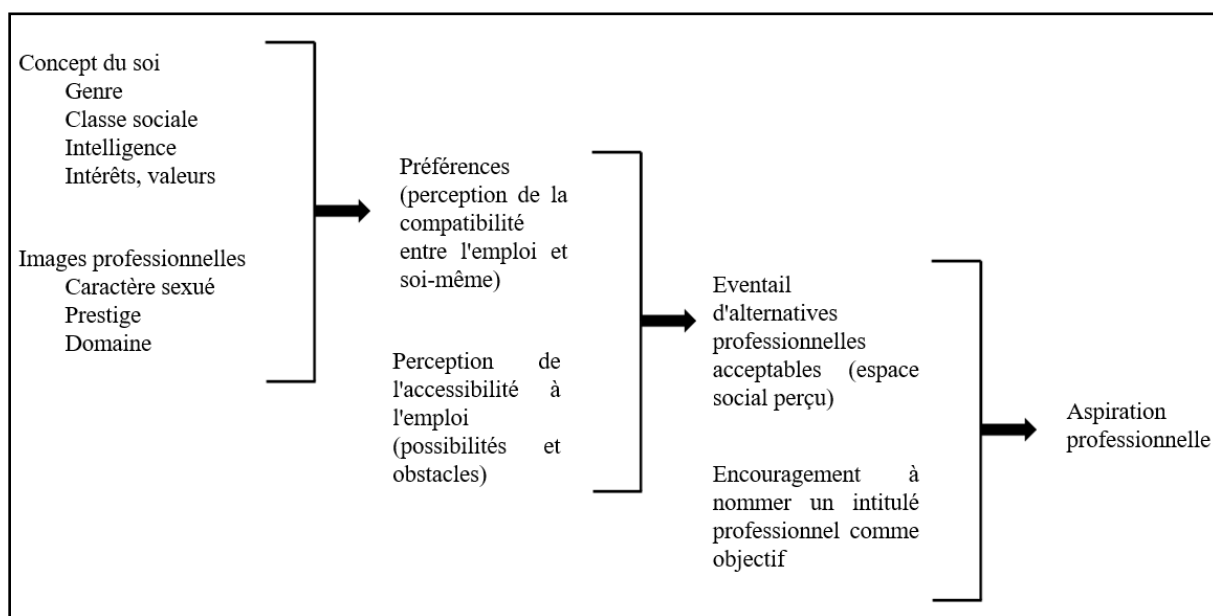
Concept du soi
Genre
Classe sociale
Intelligence
Intérêts, valeurs

Images professionnelles
Caractère sexué
Prestige
Domaine

Préférences (perception de la compatibilité entre l'emploi et soi-même)

Perception de l'accessibilité à l'emploi (possibilités et obstacles)

Eventail d'alternatives professionnelles acceptables (espace social perçu)

Encouragement à nommer un intitulé professionnel comme objectif

Aspiration professionnelle